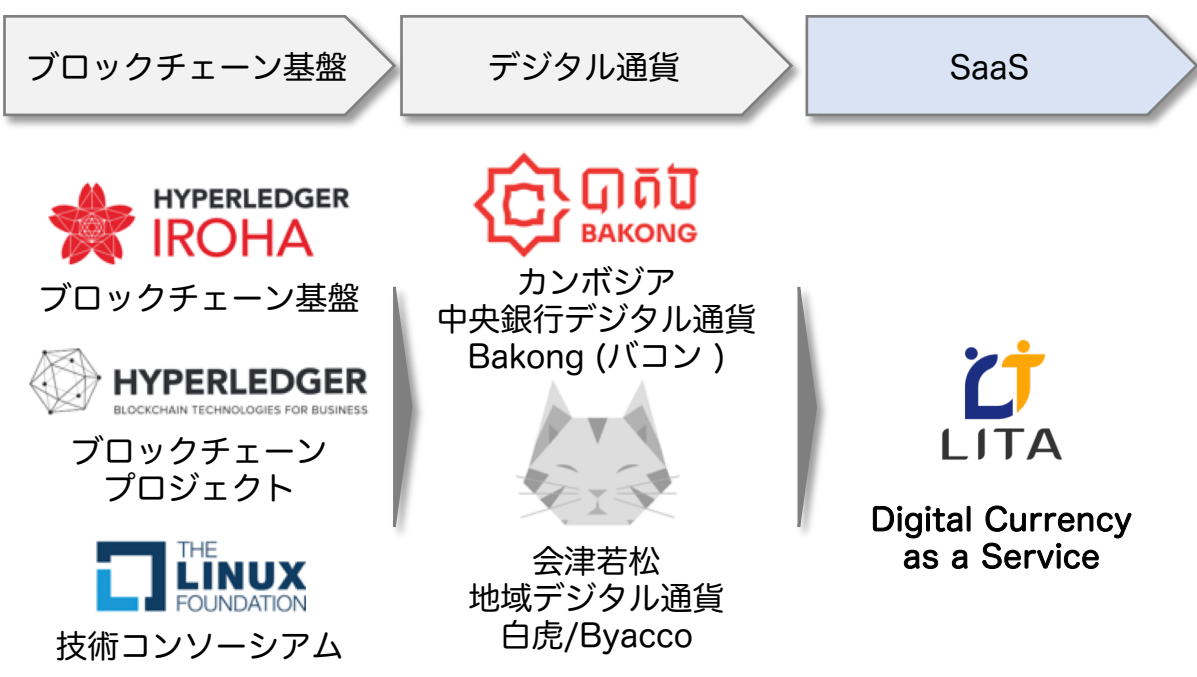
ブロックチェーン基盤

デジタル通貨

SaaS

HYPERLEDGER IROHA

ブロックチェーン基盤

HYPERLEDGER
BLOCKCHAIN TECHNOLOGIES FOR BUSINESS

ブロックチェーン
プロジェクト

THE LINUX FOUNDATION

技術コンソーシアム

BAKONG

カンボジア
中央銀行デジタル通貨
Bakong (バコン )

会津若松
地域デジタル通貨
白虎/Byacco

LITA

Digital Currency
as a Service